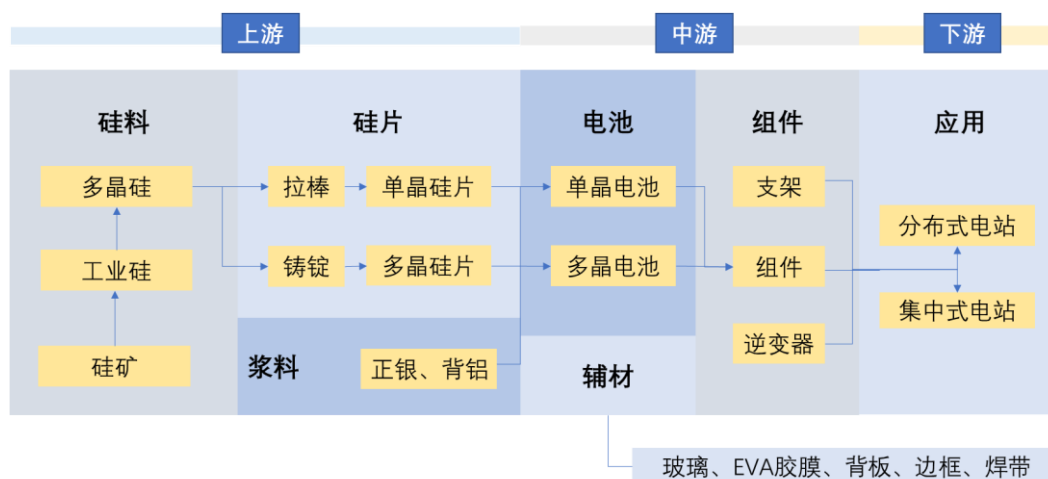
上游

中游

下游

硅料

多晶硅

工业硅

硅矿

硅片

拉棒

单晶硅片

铸锭

多晶硅片

浆料

正银、背铝

电池

单晶电池

多晶电池

辅材

组件

支架

组件

逆变器

应用

分布式电站

集中式电站

玻璃、EVA胶膜、背板、边框、焊带